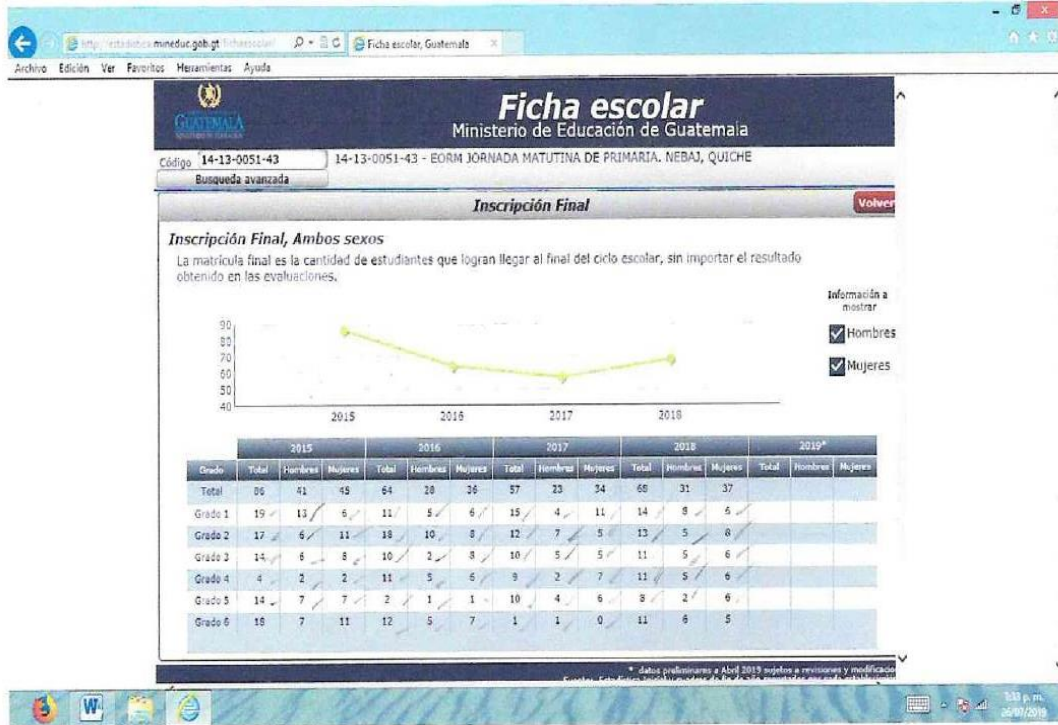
http://estadistica.mineduc.gob.gt/fichaescolar/ Ficha escolar, Guatemala

Archivo Edición Ver Favoritos Herramientas Ayuda

GUATEMALA

Ficha escolar
Ministerio de Educación de Guatemala

Código 14-13-0051-43 14-13-0051-43 - EORM JORNADA MATUTINA DE PRIMARIA. NEBAJ, QUICHE
Busqueda avanzada

Inscripción Final
Volver

Inscripción Final, Ambos sexos
La matrícula final es la cantidad de estudiantes que logran llegar al final del ciclo escolar, sin importar el resultado obtenido en las evaluaciones.

Información a mostrar
Hombres
Mujeres

90
80
70
60
50
40
2015 2016 2017 2018

| Grado | 2015 Total | 2015 Hombres | 2015 Mujeres | 2016 Total | 2016 Hombres | 2016 Mujeres | 2017 Total | 2017 Hombres | 2017 Mujeres | 2018 Total | 2018 Hombres | 2018 Mujeres | 2019* Total | 2019* Hombres | 2019* Mujeres |
|---|---|---|---|---|---|---|---|---|---|---|---|---|---|---|---|
| Total | 86 | 41 | 45 | 64 | 28 | 36 | 57 | 23 | 34 | 68 | 31 | 37 | | | |
| Grado 1 | 19 | 13 | 6 | 11 | 5 | 6 | 15 | 4 | 11 | 14 | 8 | 6 | | | |
| Grado 2 | 17 | 6 | 11 | 18 | 10 | 8 | 12 | 7 | 5 | 13 | 5 | 8 | | | |
| Grado 3 | 14 | 6 | 8 | 10 | 2 | 8 | 10 | 5 | 5 | 11 | 5 | 6 | | | |
| Grado 4 | 4 | 2 | 2 | 11 | 5 | 6 | 9 | 2 | 7 | 11 | 5 | 6 | | | |
| Grado 5 | 14 | 7 | 7 | 2 | 1 | 1 | 10 | 4 | 6 | 8 | 2 | 6 | | | |
| Grado 6 | 18 | 7 | 11 | 12 | 5 | 7 | 1 | 1 | 0 | 11 | 6 | 5 | | | |

* datos preliminares a Abril 2019 sujetos a revisiones y modificacio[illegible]
Fuente: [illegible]

3:33 p. m.
26/07/2019